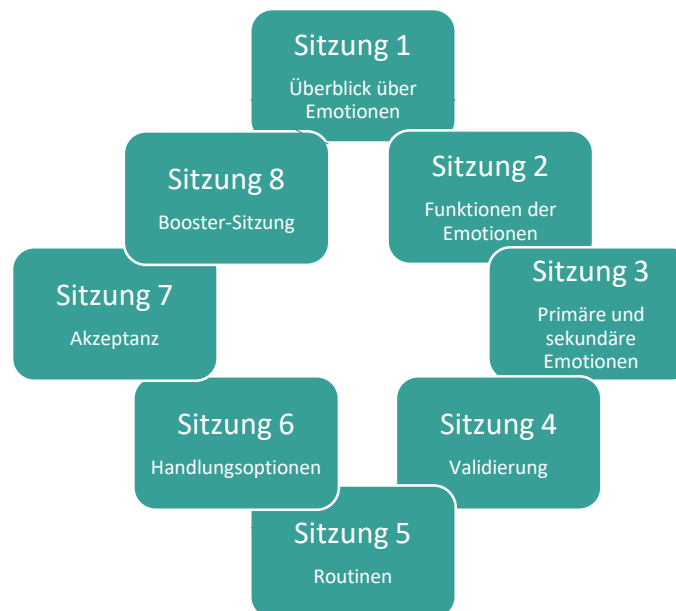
Sitzung 1
Überblick über Emotionen

Sitzung 2
Funktionen der Emotionen

Sitzung 3
Primäre und sekundäre Emotionen

Sitzung 4
Validierung

Sitzung 5
Routinen

Sitzung 6
Handlungsoptionen

Sitzung 7
Akzeptanz

Sitzung 8
Booster-Sitzung